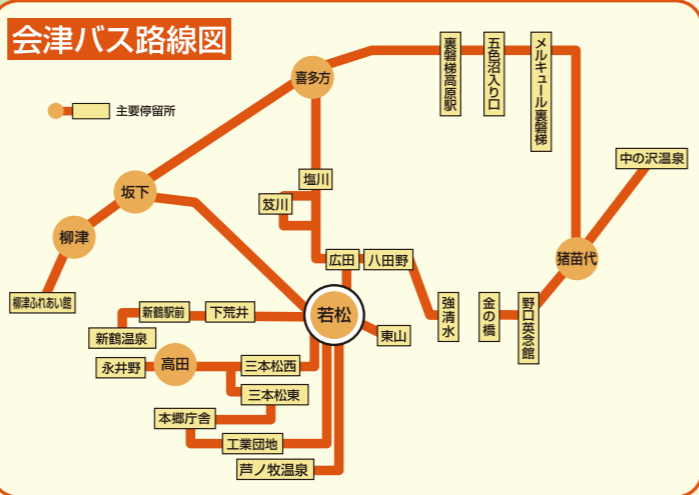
会津バス路線図

主要停留所

喜多方

裏磐梯高原駅

五色沼入り口

メルキュール裏磐梯

中の沢温泉

坂下

柳津

柳津ふれあい館

塩川

笈川

広田

八田野

猪苗代

若松

東山

強清水

金の橋

野口英世記念館

新鶴駅前

下荒井

新鶴温泉

永井野

高田

三本松西

三本松東

本郷庁舎

工業団地

芦ノ牧温泉